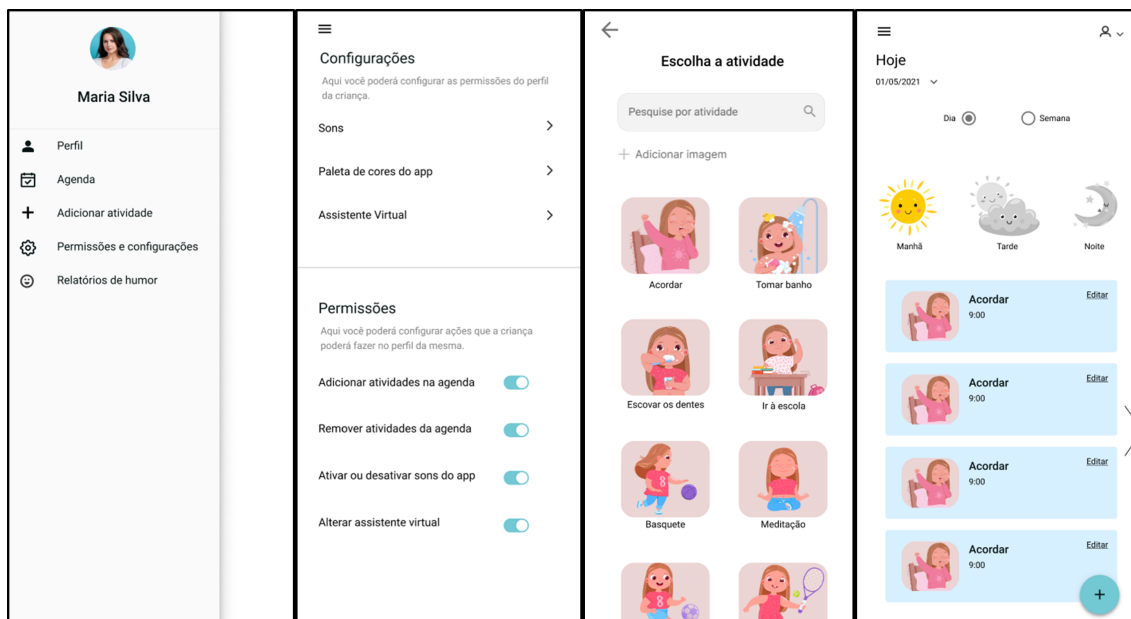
Maria Silva

Perfil
Agenda
Adicionar atividade
Permissões e configurações
Relatórios de humor

Configurações
Aqui você poderá configurar as permissões do perfil da criança.

Sons
Paleta de cores do app
Assistente Virtual

Permissões
Aqui você poderá configurar ações que a criança poderá fazer no perfil da mesma.

Adicionar atividades na agenda
Remover atividades da agenda
Ativar ou desativar sons do app
Alterar assistente virtual

Escolha a atividade

Pesquise por atividade

+ Adicionar imagem

Acordar
Tomar banho
Escovar os dentes
Ir à escola
Basquete
Meditação

Hoje
01/05/2021

Dia
Semana

Manhã
Tarde
Noite

Acordar
9:00
Editar

Acordar
9:00
Editar

Acordar
9:00
Editar

Acordar
9:00
Editar

+